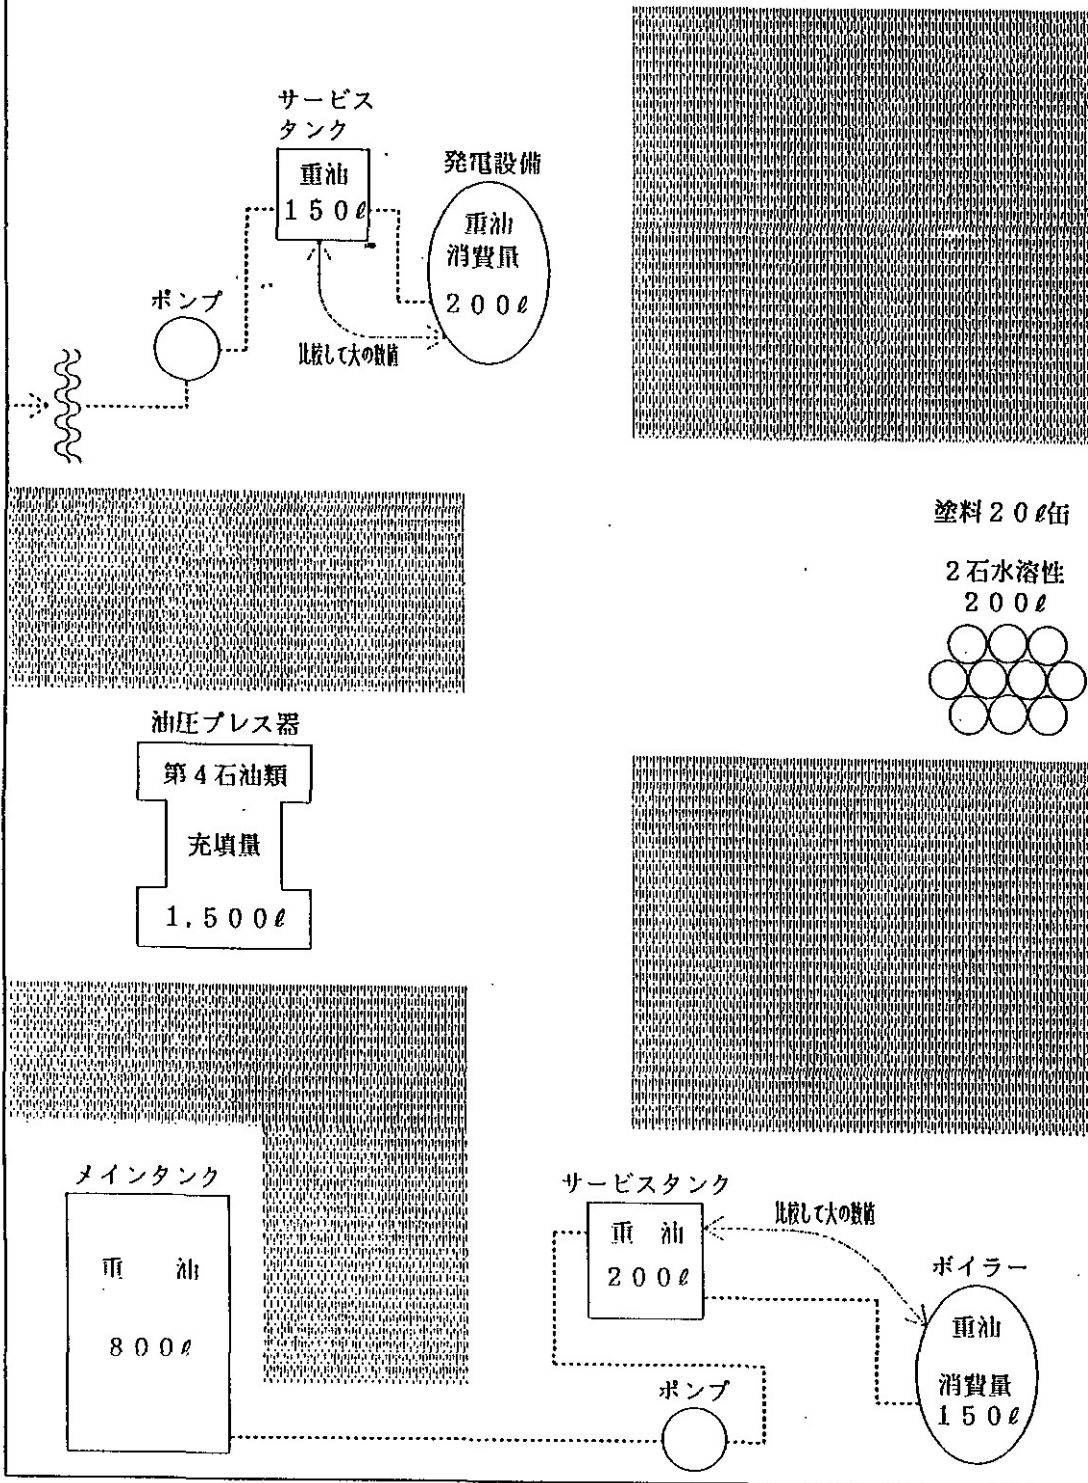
サービスタンク

重油
150ℓ

発電設備

重油
消費量
200ℓ

ポンプ

比較して大の数値

塗料20ℓ缶

2石水溶性
200ℓ

油圧プレス器

第4石油類

充填量

1,500ℓ

メインタンク

重油

800ℓ

サービスタンク

重油
200ℓ

比較して大の数値

ボイラー

重油

消費量
150ℓ

ポンプ